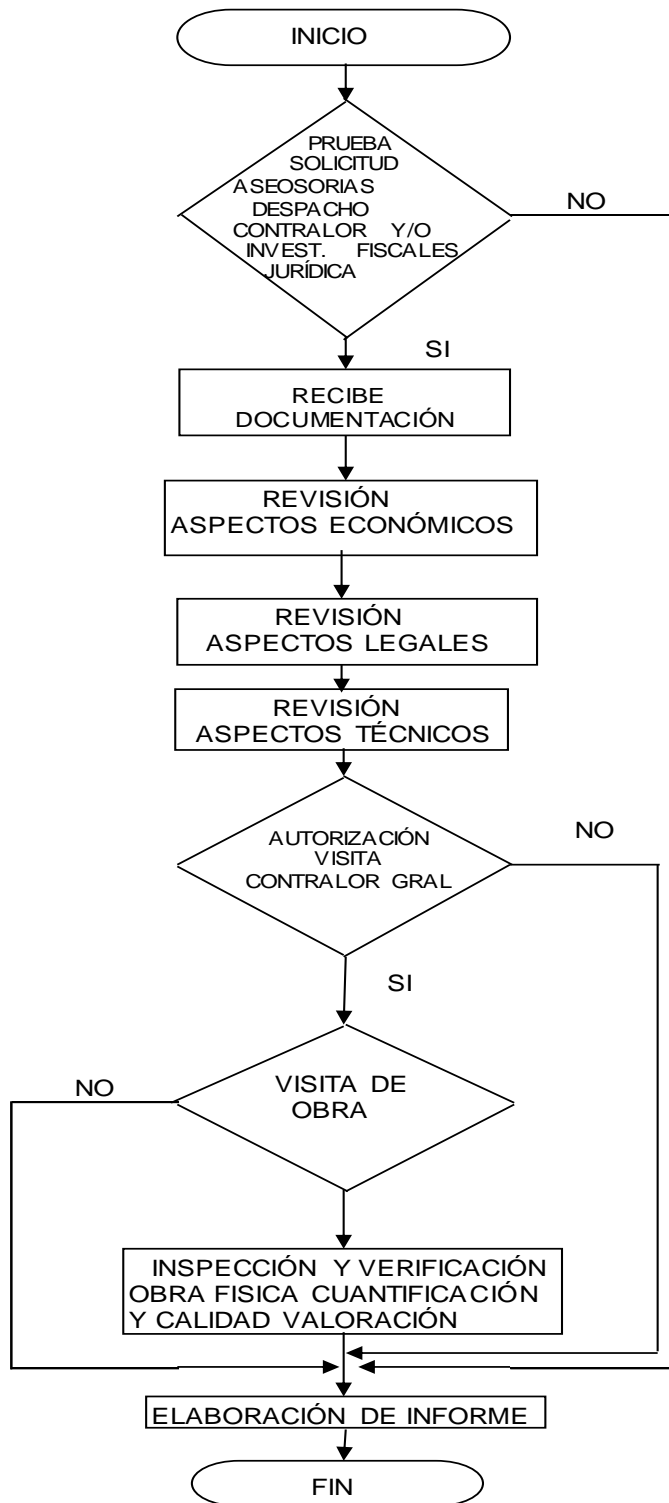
INICIO

PRUEBA SOLICITUD ASEOSORIAS DESPACHO CONTRALOR Y/O INVEST. FISCALES JURÍDICA

NO

SI

RECIBE DOCUMENTACIÓN

REVISIÓN ASPECTOS ECONÓMICOS

REVISIÓN ASPECTOS LEGALES

REVISIÓN ASPECTOS TÉCNICOS

AUTORIZACIÓN VISITA CONTRALOR GRAL

NO

SI

NO

VISITA DE OBRA

INSPECCIÓN Y VERIFICACIÓN OBRA FISICA CUANTIFICACIÓN Y CALIDAD VALORACIÓN

ELABORACIÓN DE INFORME

FIN